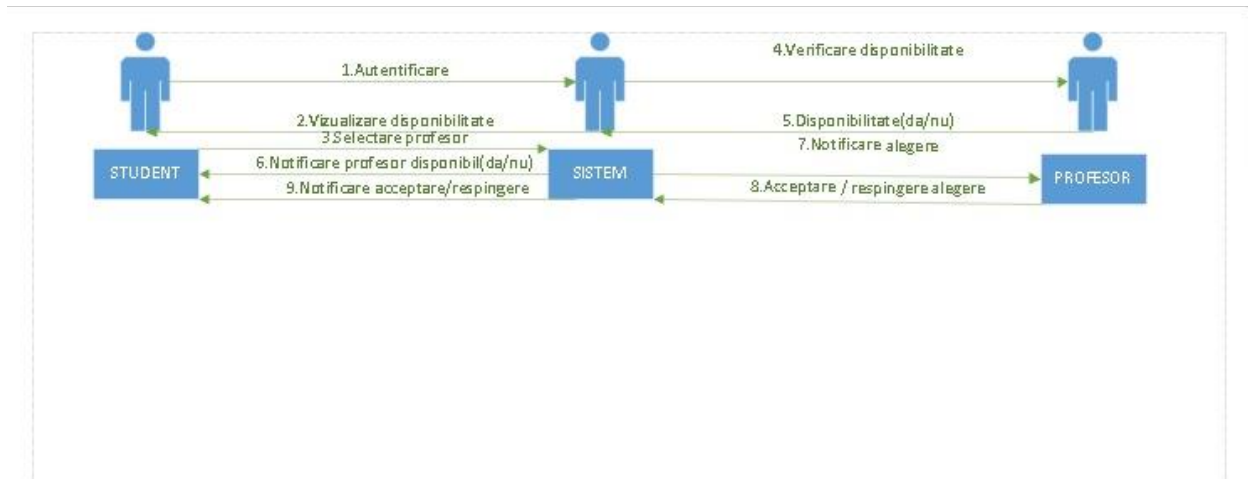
1.Autentificare

4.Verificare disponibilitate

2.Vizualizare disponibilitate

3.Selectare profesor

5.Disponibilitate(da/nu)

7.Notificare alegere

STUDENT

6.Notificare profesor disponibil(da/nu)

9.Notificare acceptare/respingere

SISTEM

8.Acceptare / respingere alegere

PROFESOR